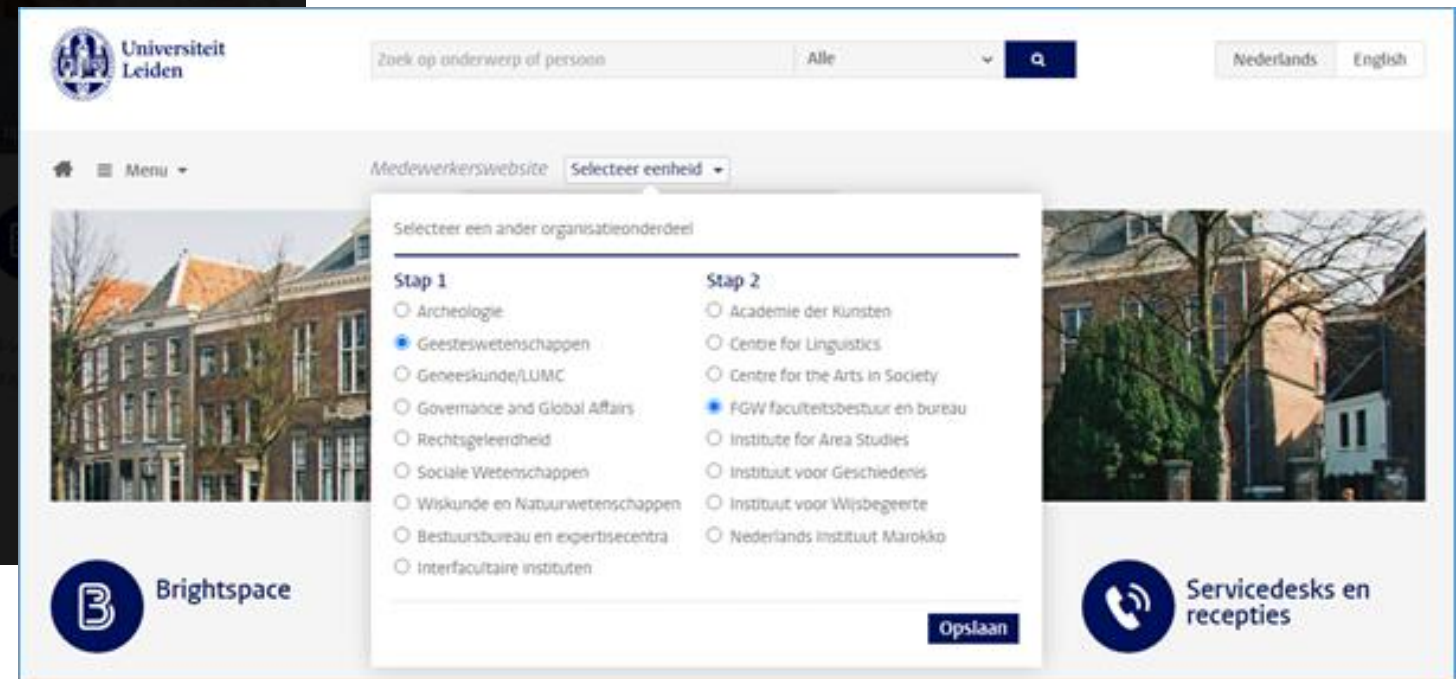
Universiteit Leiden

Zoek op onderwerp of persoon

Alle

Nederlands English

Menu

Medewerkerswebsite Selecteer eenheid

Selecteer een ander organisatieonderdeel

Stap 1
Archeologie
Geesteswetenschappen
Geneeskunde/LUMC
Governance and Global Affairs
Rechtsgeleerdheid
Sociale Wetenschappen
Wiskunde en Natuurwetenschappen
Bestuursbureau en expertisecentra
Interfacultaire instituten

Stap 2
Academie der Kunsten
Centre for Linguistics
Centre for the Arts in Society
FGW faculteitsbestuur en bureau
Institute for Area Studies
Instituut voor Geschiedenis
Instituut voor Wijsbegeerte
Nederlands Instituut Marokko

Opslaan

Brightspace

Servicedesks en recepties